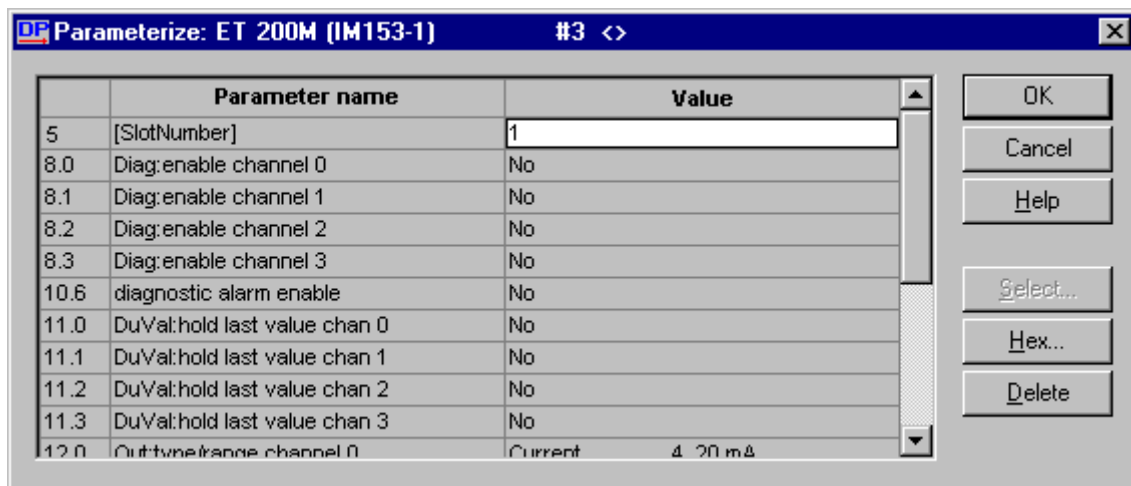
DP Parameterize: ET 200M (IM153-1) #3 <>

| | Parameter name | Value |
|---|---|---|
| 5 | [SlotNumber] | 1 |
| 8.0 | Diag:enable channel 0 | No |
| 8.1 | Diag:enable channel 1 | No |
| 8.2 | Diag:enable channel 2 | No |
| 8.3 | Diag:enable channel 3 | No |
| 10.6 | diagnostic alarm enable | No |
| 11.0 | DuVal:hold last value chan 0 | No |
| 11.1 | DuVal:hold last value chan 1 | No |
| 11.2 | DuVal:hold last value chan 2 | No |
| 11.3 | DuVal:hold last value chan 3 | No |
| 12.0 | Out:type/range channel 0 | Current 4..20 mA |

OK
Cancel
Help
Select...
Hex...
Delete